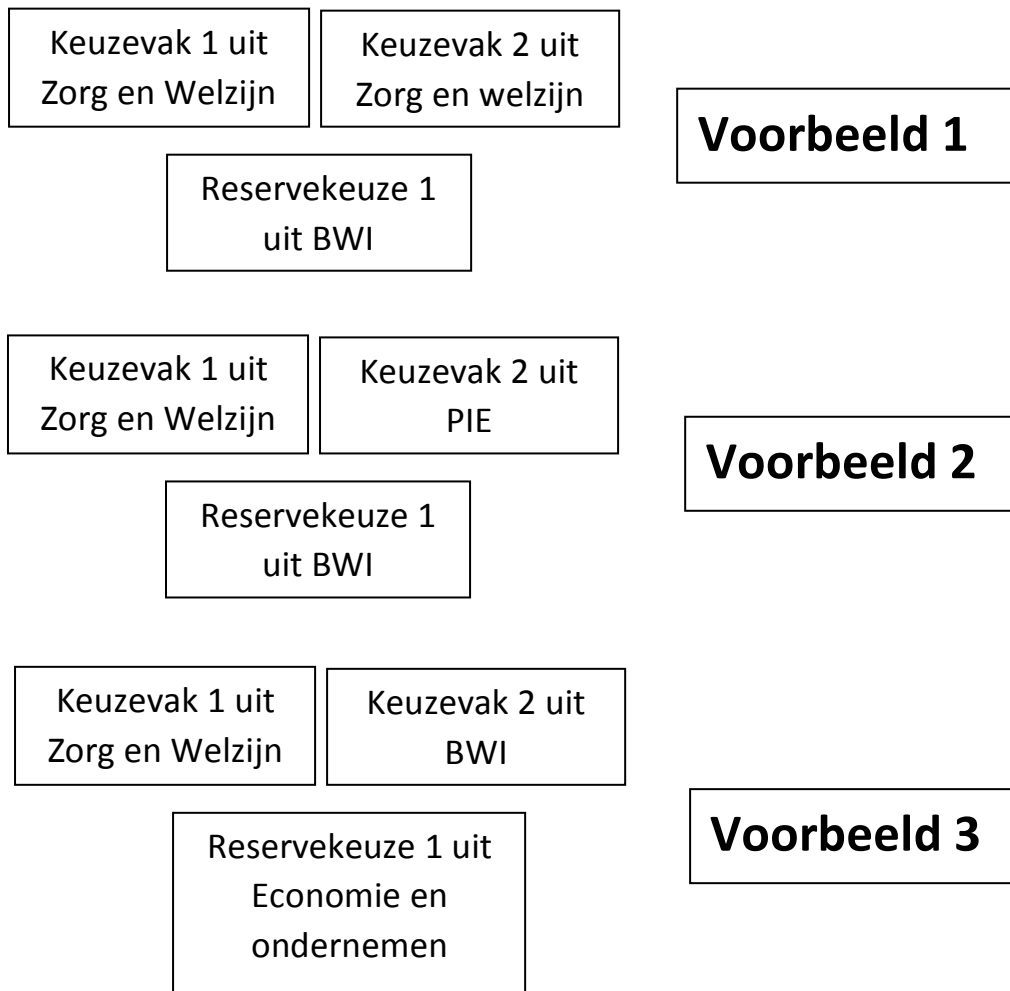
Keuzevak 1 uit Zorg en Welzijn

Keuzevak 2 uit Zorg en welzijn

Voorbeeld 1

Reservekeuze 1 uit BWI

Keuzevak 1 uit Zorg en Welzijn

Keuzevak 2 uit PIE

Voorbeeld 2

Reservekeuze 1 uit BWI

Keuzevak 1 uit Zorg en Welzijn

Keuzevak 2 uit BWI

Voorbeeld 3

Reservekeuze 1 uit Economie en ondernemen